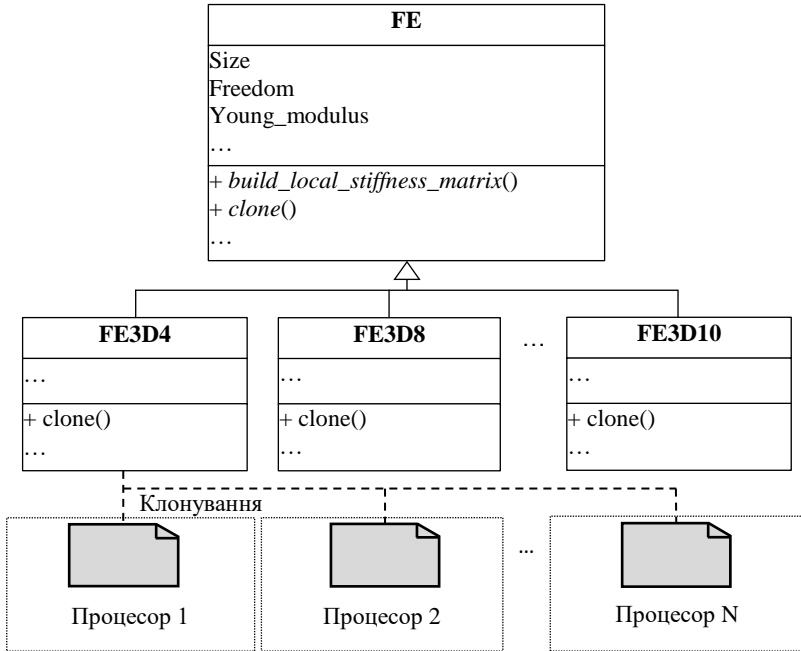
FE

Size
Freedom
Young_modulus
…

+ *build_local_stiffness_matrix*()
+ *clone*()
…

FE3D4

…

+ clone()
…

FE3D8

…

+ clone()
…

…

FE3D10

…

+ clone()
…

Клонування

Процесор 1

Процесор 2

...

Процесор N